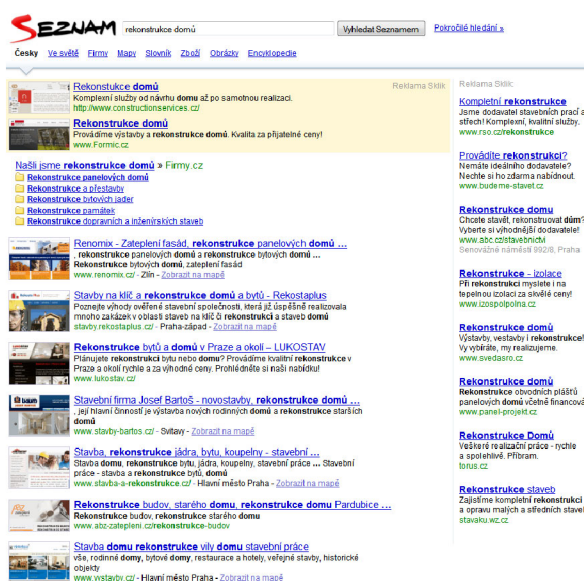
SEZNAM

rekonstrukce domů

Vyhledat Seznamem

Pokročilé hledání »

Česky | Ve světě | Firmy | Mapy | Slovník | Zboží | Obrázky | Encyklopedie

Reklama Sklik

Rekonstrukce domů
Komplexní služby od návrhu domu až po samotnou realizaci.
http://www.constructionservices.cz/

Rekonstrukce domů
Provádíme výstavby a rekonstrukce domů. Kvalita za přijatelné ceny!
www.Formic.cz

Našli jsme rekonstrukce domů » Firmy.cz
Rekonstrukce panelových domů
Rekonstrukce a přestavby
Rekonstrukce bytových jader
Rekonstrukce památek
Rekonstrukce dopravních a inženýrských staveb

Renomix - Zateplení fasád, rekonstrukce panelových domů ...
, rekonstrukce panelových domů a rekonstrukce bytových domů ... Rekonstrukce bytových domů, zateplení fasád
www.renomix.cz/ - Zlín - Zobrazit na mapě

Stavby na klíč a rekonstrukce domů a bytů - Rekostaplus
Poznejte výhody ověřené stavební společnosti, která již úspěšně realizovala mnoho zakázek v oblasti staveb na klíč či rekonstrukcí a staveb domů
stavby.rekostaplus.cz/ - Praha-západ - Zobrazit na mapě

Rekonstrukce bytů a domů v Praze a okolí – LUKOSTAV
Plánujete rekonstrukci bytu nebo domu? Provádíme kvalitní rekonstrukce v Praze a okolí rychle a za výhodné ceny. Prohlédněte si naši nabídku!
www.lukostav.cz/

Stavební firma Josef Bartoš - novostavby, rekonstrukce domů ...
, její hlavní činností je výstavba nových rodinných domů a rekonstrukce starších domů
www.stavby-bartos.cz/ - Svitavy - Zobrazit na mapě

Stavba, rekonstrukce jádra, bytu, koupelny - stavební ...
Stavba domu, rekonstrukce bytu, jádra, koupelny, stavební práce ... Stavební práce - stavba a rekonstrukce domů
www.stavba-a-rekonstrukce.cz/ - Hlavní město Praha - Zobrazit na mapě

Rekonstrukce budov, starého domu, rekonstrukce domu Pardubice ...
Rekonstrukce budov, rekonstrukce starého domu
www.abc-zatepleni.cz/rekonstrukce-budov

Stavba domu rekonstrukce vily domu stavební práce
vše, rodinné domy, bytové domy, restaurace a hotely, veřejné stavby, historické objekty
www.vystavby.cz/ - Hlavní město Praha - Zobrazit na mapě

Reklama Sklik:

Kompletní rekonstrukce
Jsme dodavatel stavebních prací a střech! Komplexní, kvalitní služby.
www.rso.cz/rekonstrukce

Provádíte rekonstrukci?
Nemáte ideálního dodavatele? Nechte si ho zdarma nabídnout.
www.budeme-stavet.cz

Rekonstrukce domů
Chcete stavět, rekonstruovat dům? Vyberte si výhodnější dodavatele!
www.abc.cz/stavebnictví
Senovážné náměstí 992/8, Praha

Rekonstrukce - izolace
Při rekonstrukci myslete i na tepelnou izolaci za skvělé ceny!
www.izospolpolina.cz

Rekonstrukce domů
Výstavby, vestavby i rekonstrukce! Vy vybíráte, my realizujeme.
www.svedasro.cz

Rekonstrukce domů
Rekonstrukce obvodních plášťů panelových domů včetně financová
www.panel-projekt.cz

Rekonstrukce Domů
Veškeré realizační práce - rychle a spolehlivě. Příbram.
torus.cz

Rekonstrukce staveb
Zajistíme kompletní rekonstrukce a opravu malých a středních staveb
stavaku.wz.cz